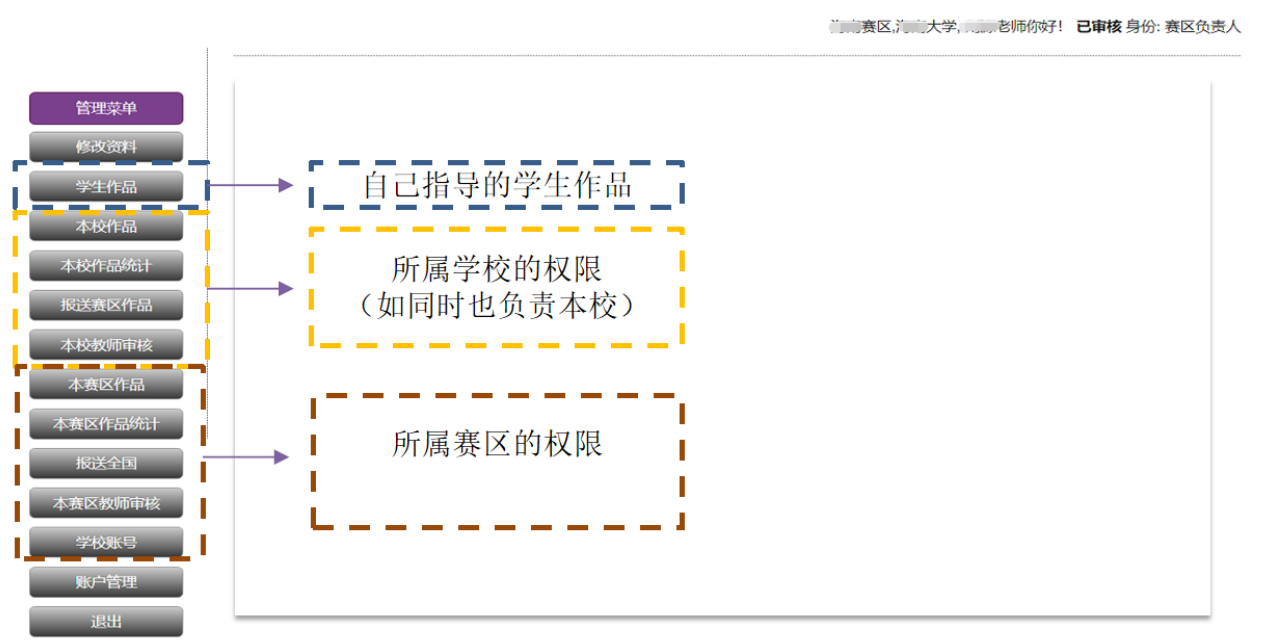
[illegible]赛区,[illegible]大学,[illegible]老师你好! 已审核 身份: 赛区负责人

管理菜单
修改资料
学生作品
本校作品
本校作品统计
报送赛区作品
本校教师审核
本赛区作品
本赛区作品统计
报送全国
本赛区教师审核
学校账号
账户管理
退出

自己指导的学生作品

所属学校的权限
(如同时也负责本校)

所属赛区的权限